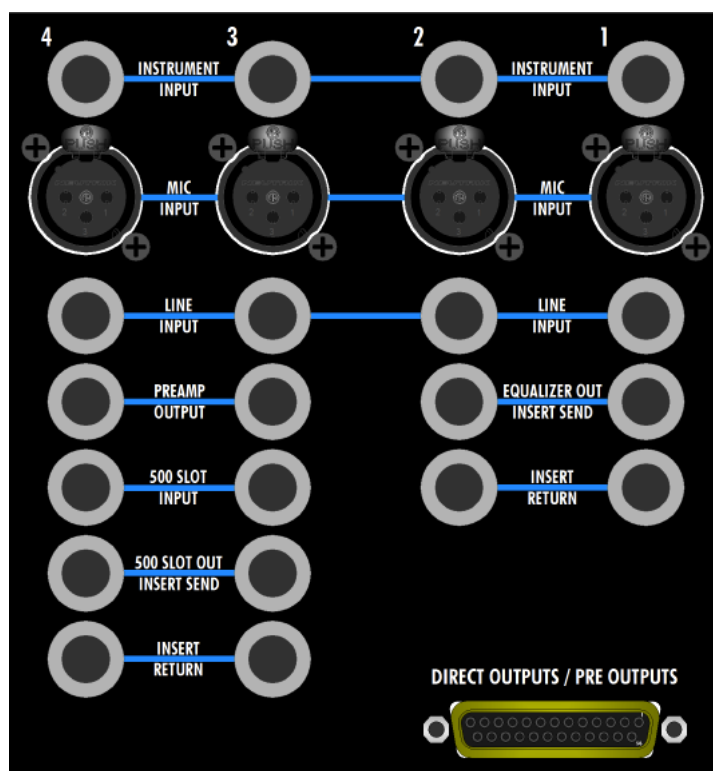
4
3
2
1

INSTRUMENT
INPUT

INSTRUMENT
INPUT

PUSH
PUSH
PUSH
PUSH

MIC
INPUT

MIC
INPUT

LINE
INPUT

LINE
INPUT

PREAMP
OUTPUT

EQUALIZER OUT
INSERT SEND

500 SLOT
INPUT

INSERT
RETURN

500 SLOT OUT
INSERT SEND

INSERT
RETURN

DIRECT OUTPUTS / PRE OUTPUTS